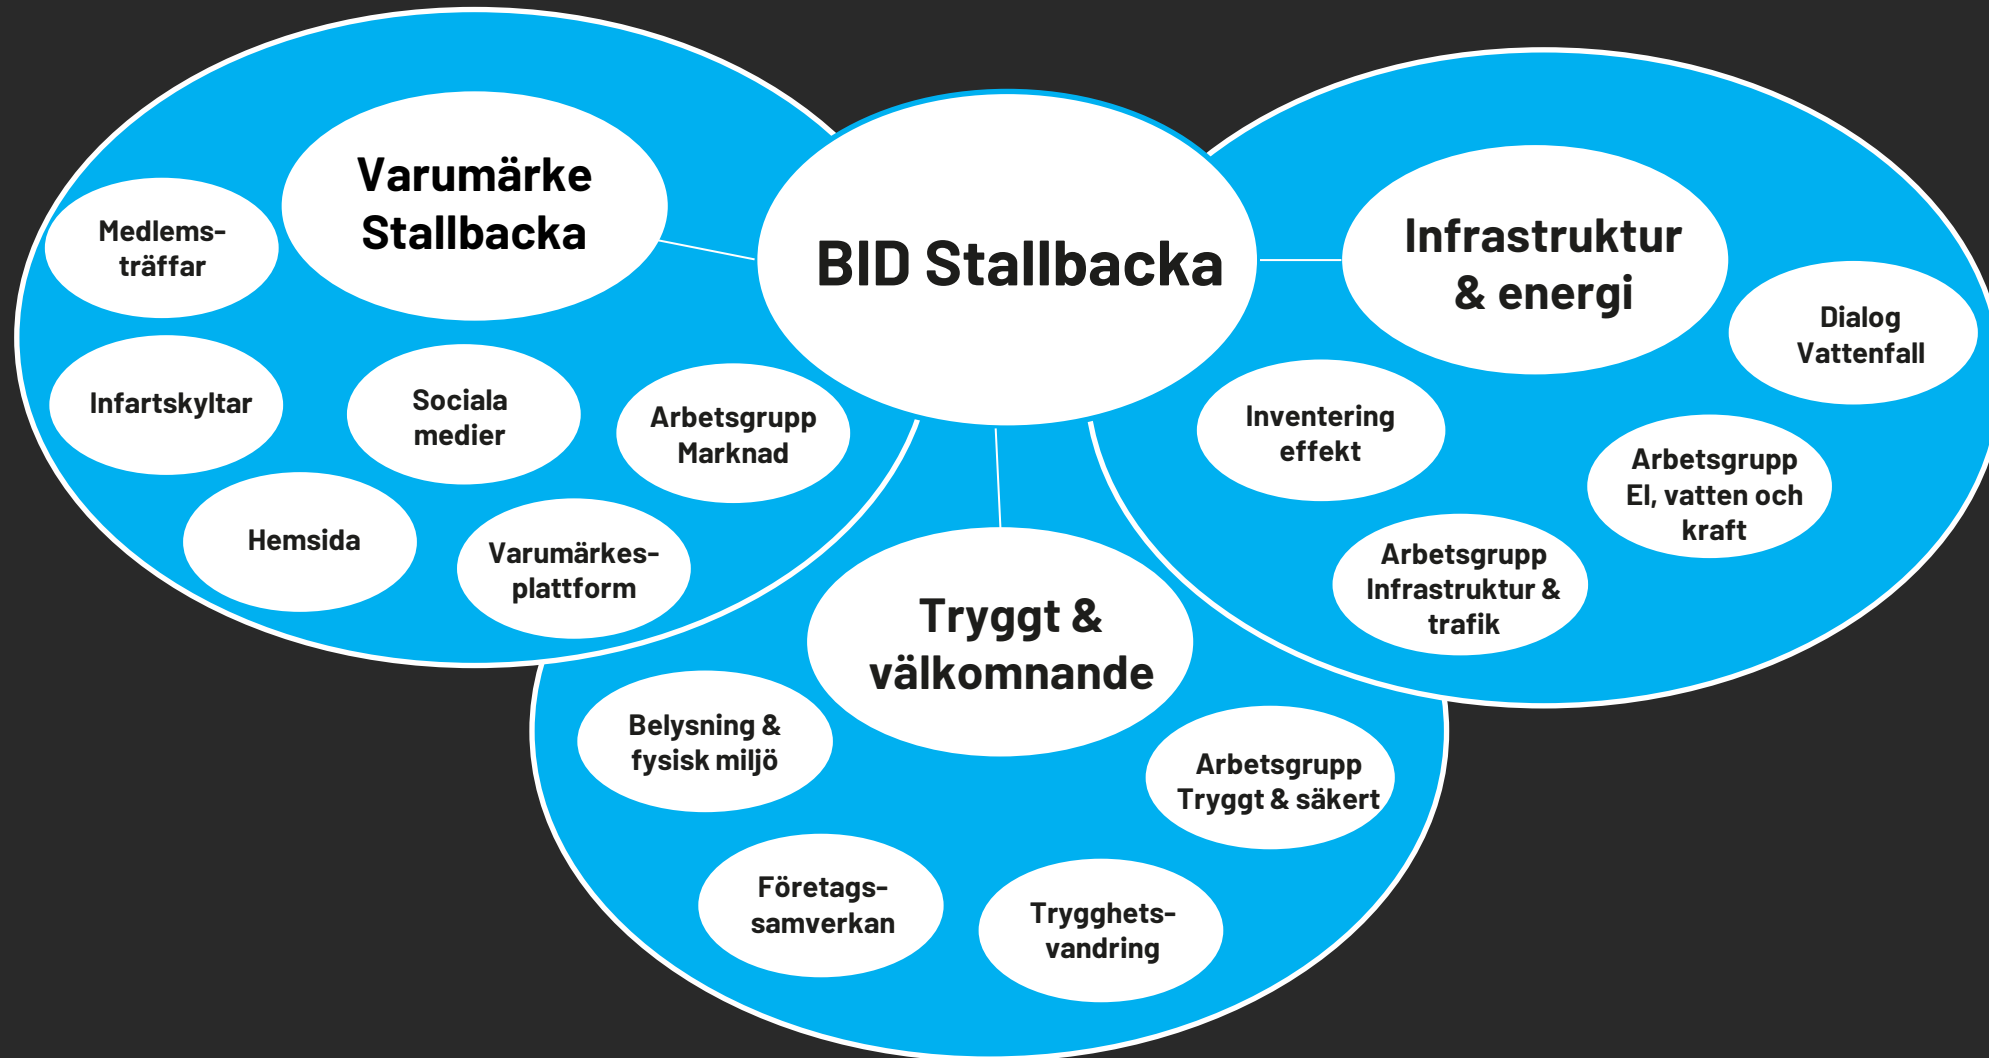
BID Stallbacka

Varumärke Stallbacka

Medlems-träffar

Infartskyltar

Sociala medier

Arbetsgrupp Marknad

Hemsida

Varumärkes-plattform

Infrastruktur & energi

Dialog Vattenfall

Inventering effekt

Arbetsgrupp El, vatten och kraft

Arbetsgrupp Infrastruktur & trafik

Tryggt & välkomnande

Belysning & fysisk miljö

Arbetsgrupp Tryggt & säkert

Företags-samverkan

Trygghets-vandring